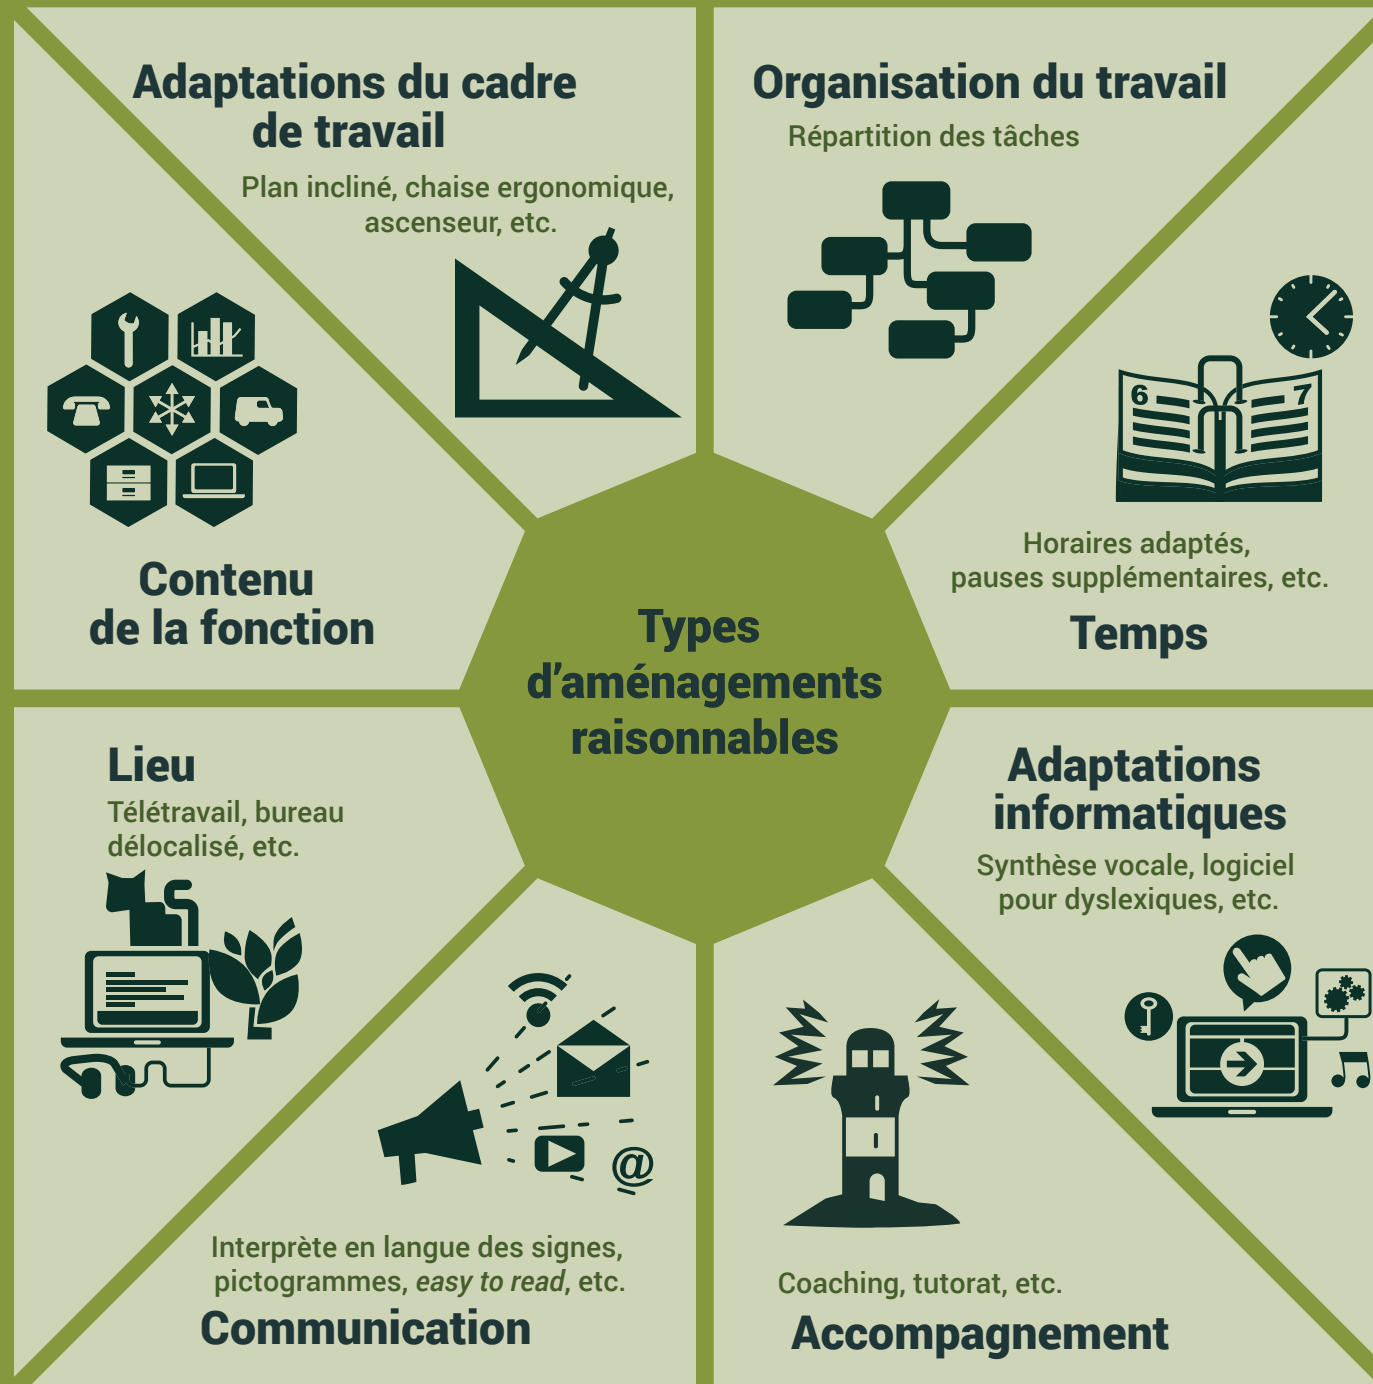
Adaptations du cadre de travail

Plan incliné, chaise ergonomique, ascenseur, etc.

Organisation du travail

Répartition des tâches

6

7

Contenu de la fonction

Types d'aménagements raisonnables

Horaires adaptés, pauses supplémentaires, etc.

Temps

Lieu

Télétravail, bureau délocalisé, etc.

Adaptations informatiques

Synthèse vocale, logiciel pour dyslexiques, etc.

@

Interprète en langue des signes, pictogrammes, *easy to read*, etc.

Communication

Coaching, tutorat, etc.

Accompagnement